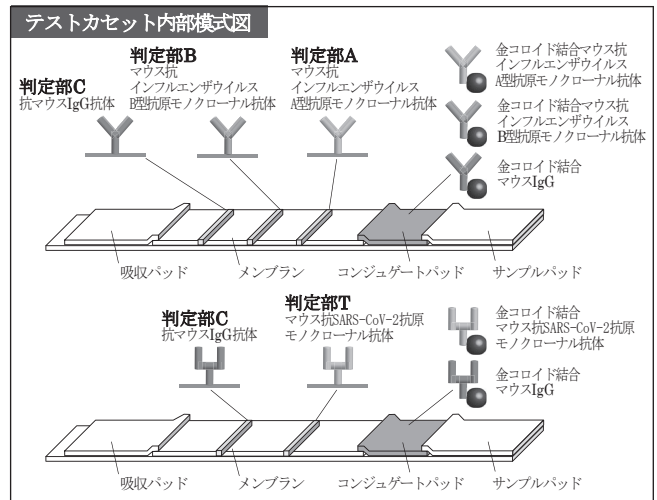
テストカセット内部模式図

判定部C
抗マウスIgG抗体

判定部B
マウス抗
インフルエンザウイルス
B型抗原モノクローナル抗体

判定部A
マウス抗
インフルエンザウイルス
A型抗原モノクローナル抗体

金コロイド結合マウス抗
インフルエンザウイルス
A型抗原モノクローナル抗体

金コロイド結合マウス抗
インフルエンザウイルス
B型抗原モノクローナル抗体

金コロイド結合
マウスIgG

吸収パッド
メンブラン
コンジュゲートパッド
サンプルパッド

判定部C
抗マウスIgG抗体

判定部T
マウス抗SARS-CoV-2抗原
モノクローナル抗体

金コロイド結合
マウス抗SARS-CoV-2抗原
モノクローナル抗体

金コロイド結合
マウスIgG

吸収パッド
メンブラン
コンジュゲートパッド
サンプルパッド